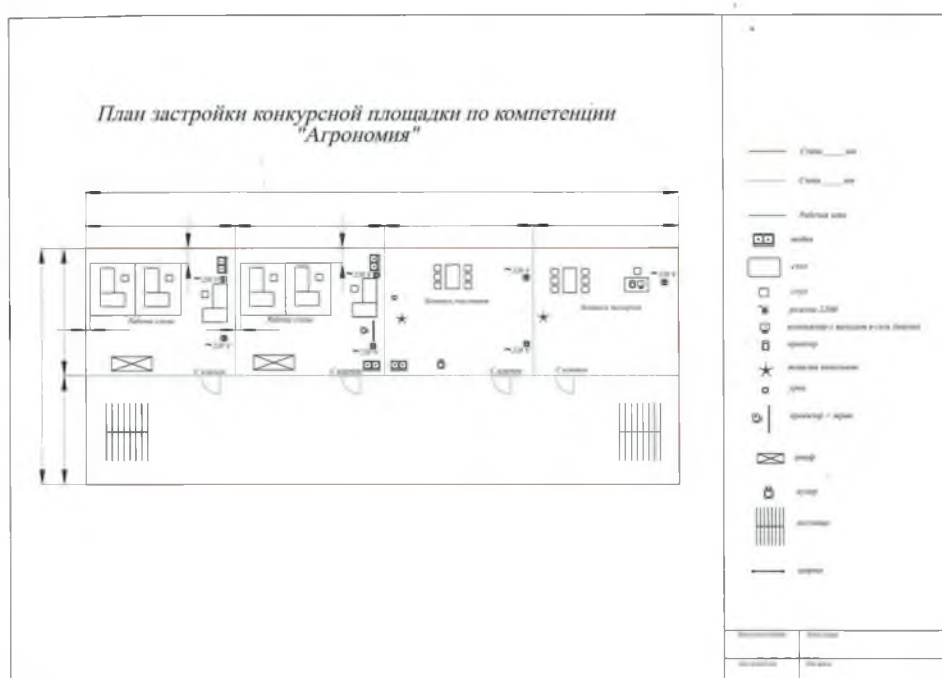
План застройки конкурсной площадки по компетенции "Агрономия"

Рабочая зона

Рабочая зона

~220 V

~220 V

~220 V

~220 V

~220 V

Комната участников

Комната экспертов

~220 V

С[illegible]

С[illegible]

С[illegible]

С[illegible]

Стена ___ мм

Стена ___ мм

Рабочая зона

модуль

стол

стул

розетка 220В

компьютер с выходом в сеть Internet

принтер

вешалка напольная

урна

проектор с экраном

шкаф

кулер

лестница

ширма

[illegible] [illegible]

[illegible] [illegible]